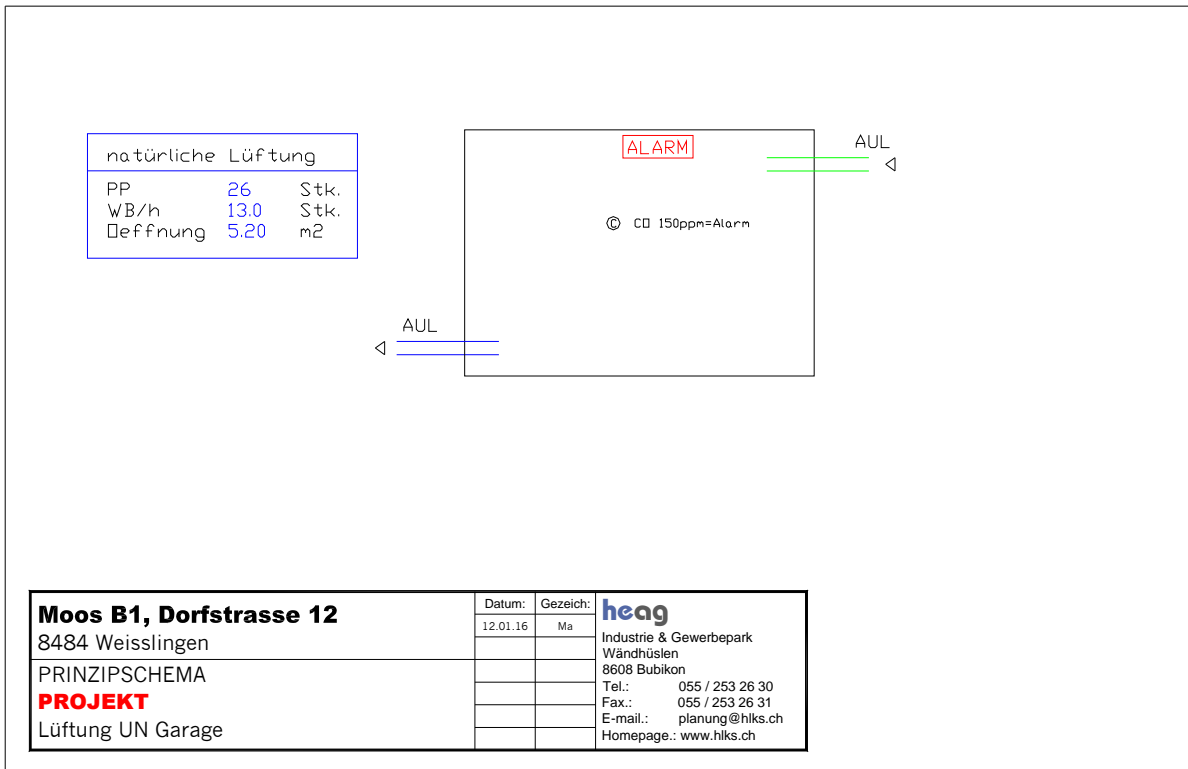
natürliche Lüftung

| PP | 26 | Stk. |
|---|---|---|
| WB/h | 13.0 | Stk. |
| Oeffnung | 5.20 | m2 |

ALARM

AUL

© CO 150ppm=Alarm

AUL

Moos B1, Dorfstrasse 12
8484 Weisslingen

PRINZIPSCHEMA
PROJEKT
Lüftung UN Garage

| Datum: | Gezeich: |
|---|---|
| 12.01.16 | Ma |
| | |
| | |
| | |
| | |

heag
Industrie & Gewerbepark
Wändhüslen
8608 Bubikon
Tel.: 055 / 253 26 30
Fax.: 055 / 253 26 31
E-mail.: planung@hlks.ch
Homepage.: www.hlks.ch